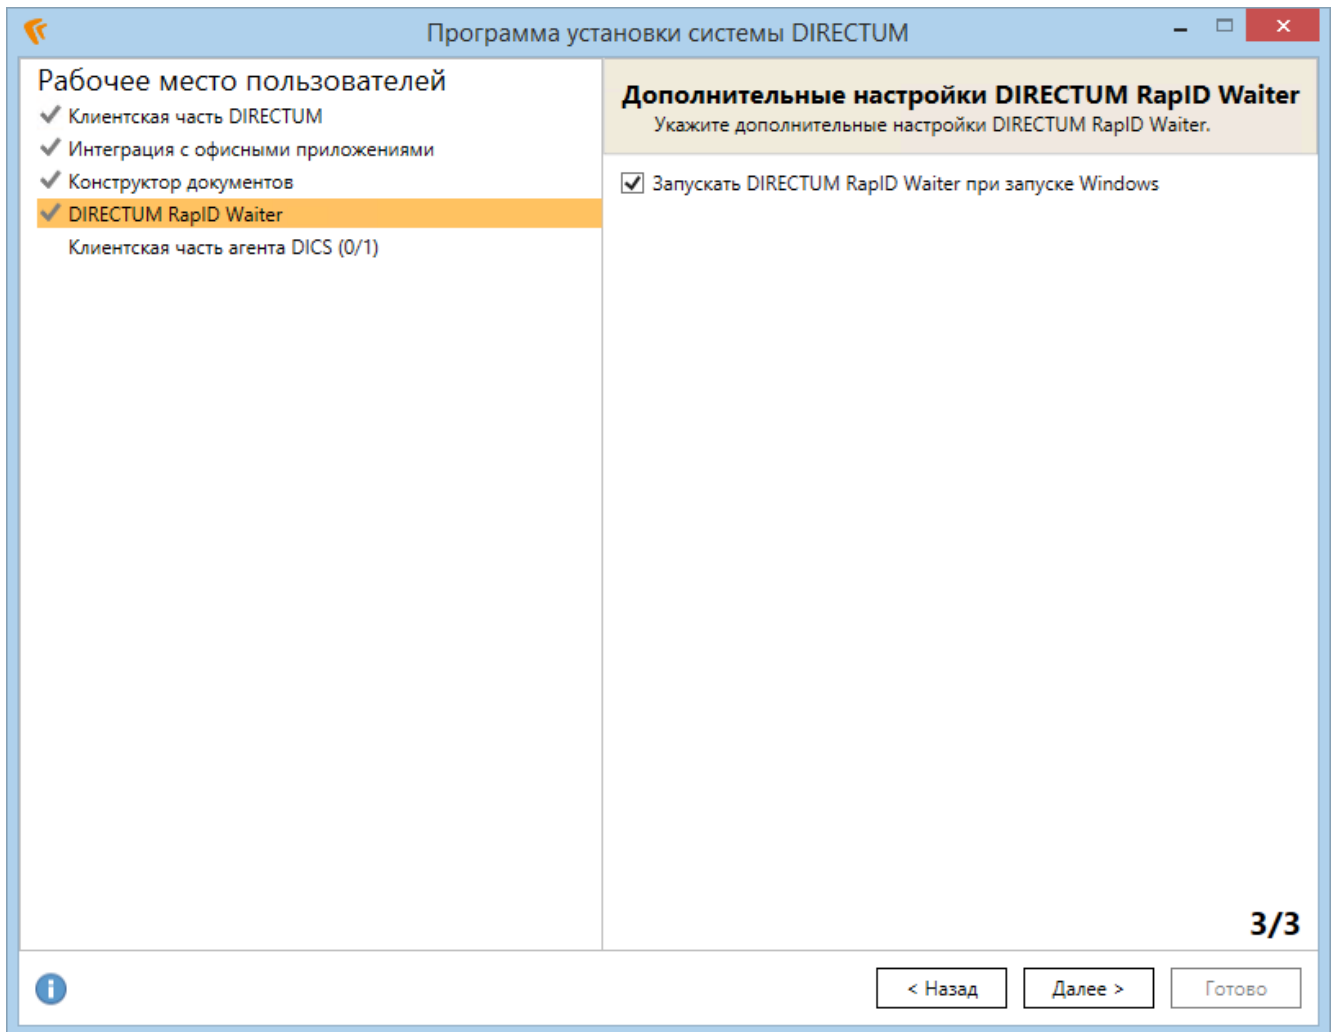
Программа установки системы DIRECTUM

Рабочее место пользователей
Клиентская часть DIRECTUM
Интеграция с офисными приложениями
Конструктор документов
DIRECTUM RapID Waiter
Клиентская часть агента DICS (0/1)

Дополнительные настройки DIRECTUM RapID Waiter
Укажите дополнительные настройки DIRECTUM RapID Waiter.

Запускать DIRECTUM RapID Waiter при запуске Windows

3/3

< Назад
Далее >
Готово